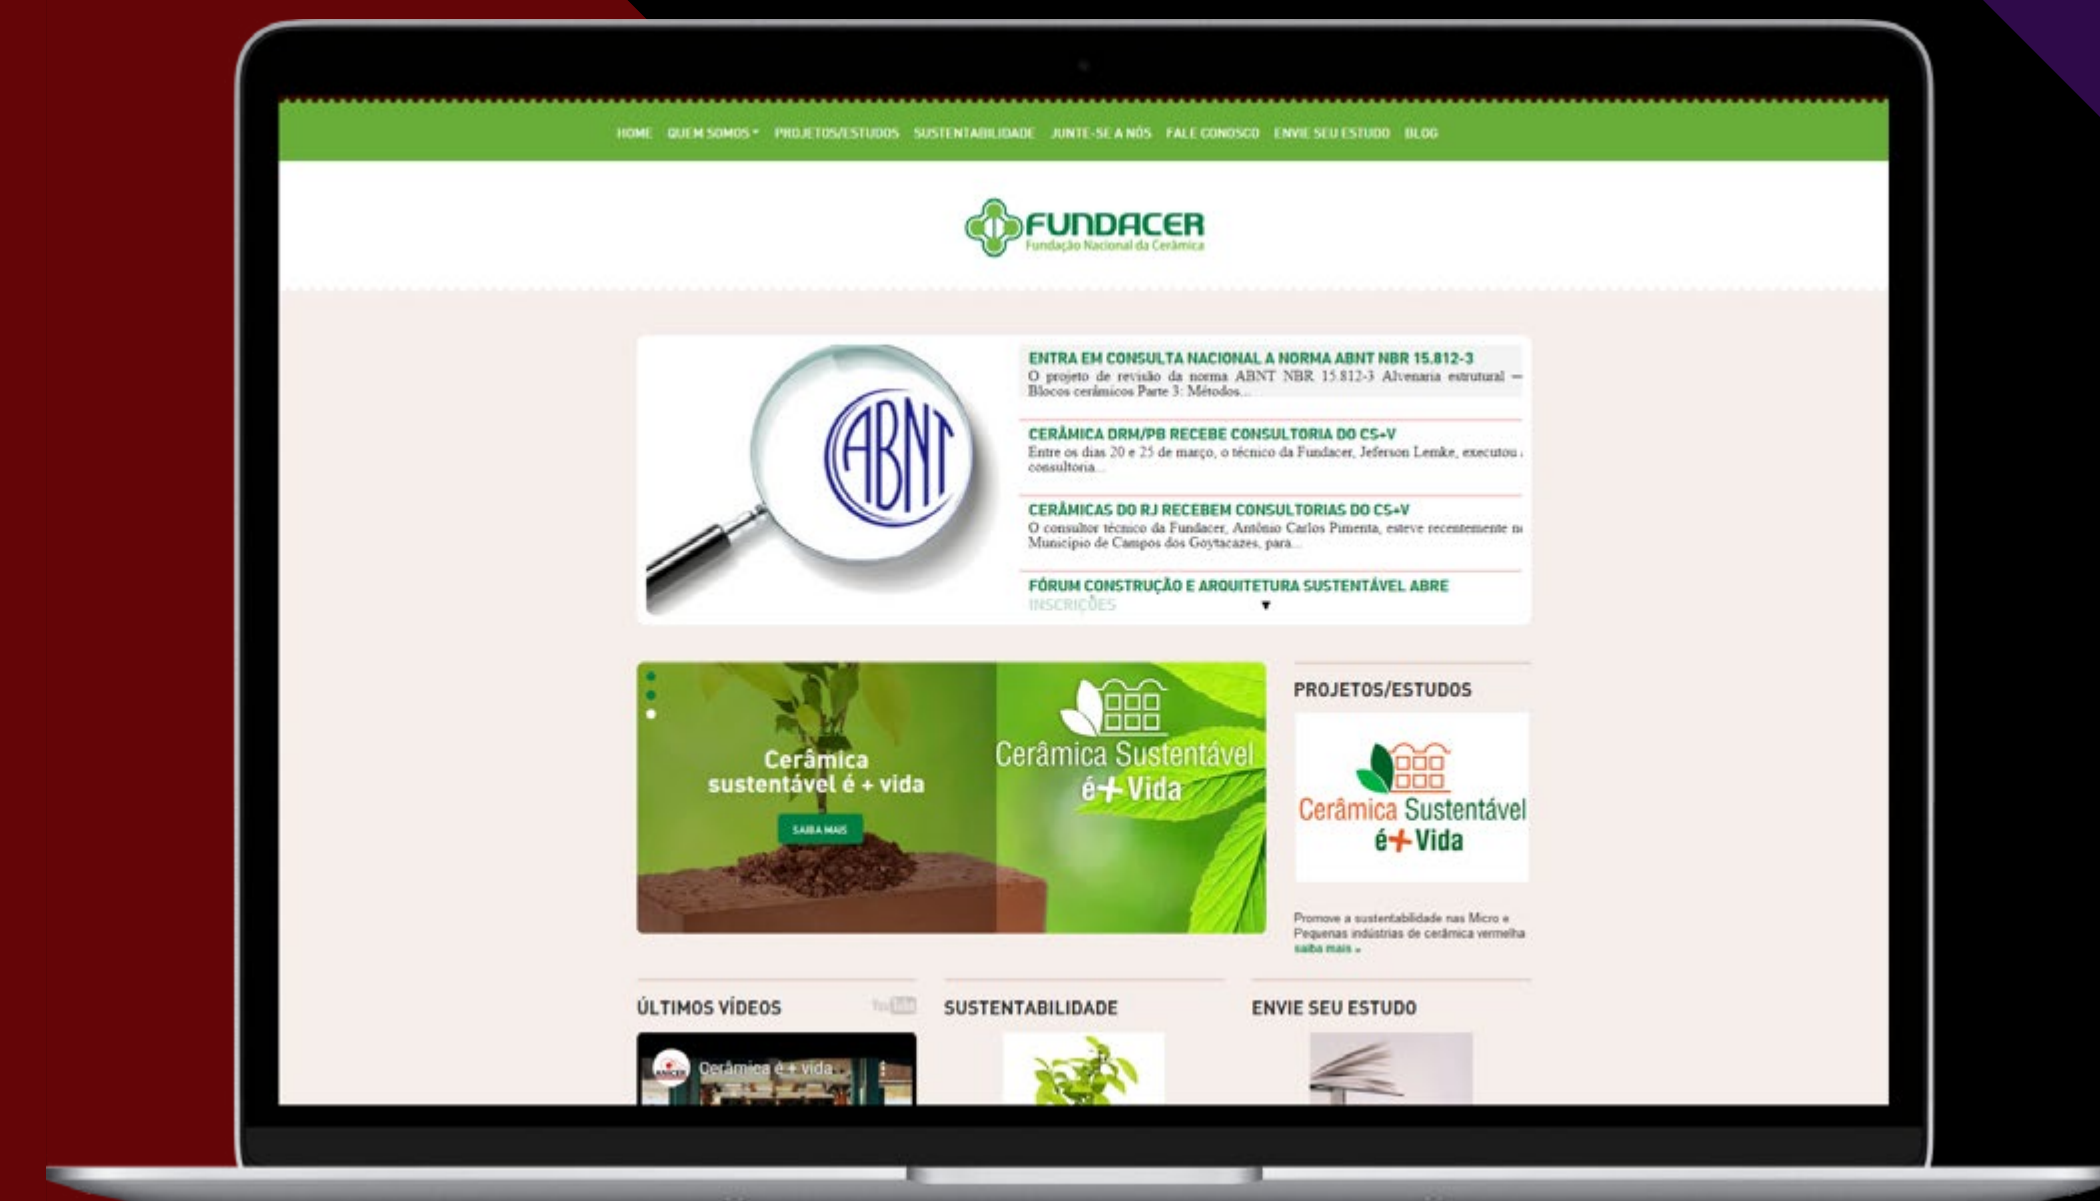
HOME QUEM SOMOS PROJETOS/ESTUDOS SUSTENTABILIDADE JUNTE-SE A NÓS FALE CONOSCO ENVIE SEU ESTUDO BLOG

FUNDACER
Fundação Nacional da Cerâmica

ABNT

ENTRA EM CONSULTA NACIONAL A NORMA ABNT NBR 15.812-3
O projeto de revisão da norma ABNT NBR 15.812-3 Alvenaria estrutural — Blocos cerâmicos Parte 3: Métodos...

CERÂMICA DRM/PB RECEBE CONSULTORIA DO CS+V
Entre os dias 20 e 25 de março, o técnico da Fundacer, Jeferson Lemke, executou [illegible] consultoria...

CERÂMICAS DO RJ RECEBEM CONSULTORIAS DO CS+V
O consultor técnico da Fundacer, Antônio Carlos Pimenta, esteve recentemente n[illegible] Município de Campos dos Goytacazes, para...

FÓRUM CONSTRUÇÃO E ARQUITETURA SUSTENTÁVEL ABRE INSCRIÇÕES

Cerâmica sustentável é + vida
SAIBA MAIS

Cerâmica Sustentável é+Vida

PROJETOS/ESTUDOS

Cerâmica Sustentável é+Vida

Promove a sustentabilidade nas Micro e Pequenas indústrias de cerâmica vermelha
saiba mais »

ÚLTIMOS VÍDEOS
YouTube
Cerâmica é + vida

SUSTENTABILIDADE

ENVIE SEU ESTUDO